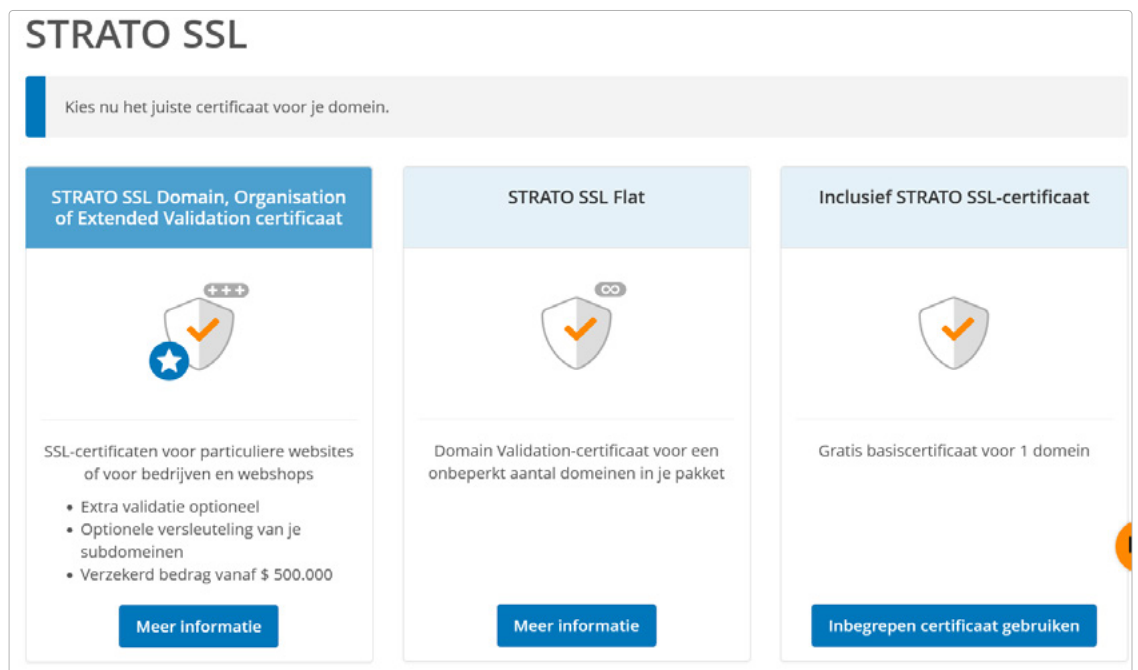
STRATO SSL

Kies nu het juiste certificaat voor je domein.

STRATO SSL Domain, Organisation of Extended Validation certificaat

+++

SSL-certificaten voor particuliere websites of voor bedrijven en webshops

- Extra validatie optioneel
- Optionele versleuteling van je subdomeinen
- Verzekerd bedrag vanaf $ 500.000

Meer informatie

STRATO SSL Flat

∞

Domain Validation-certificaat voor een onbeperkt aantal domeinen in je pakket

Meer informatie

Inclusief STRATO SSL-certificaat

Gratis basiscertificaat voor 1 domein

Inbegrepen certificaat gebruiken